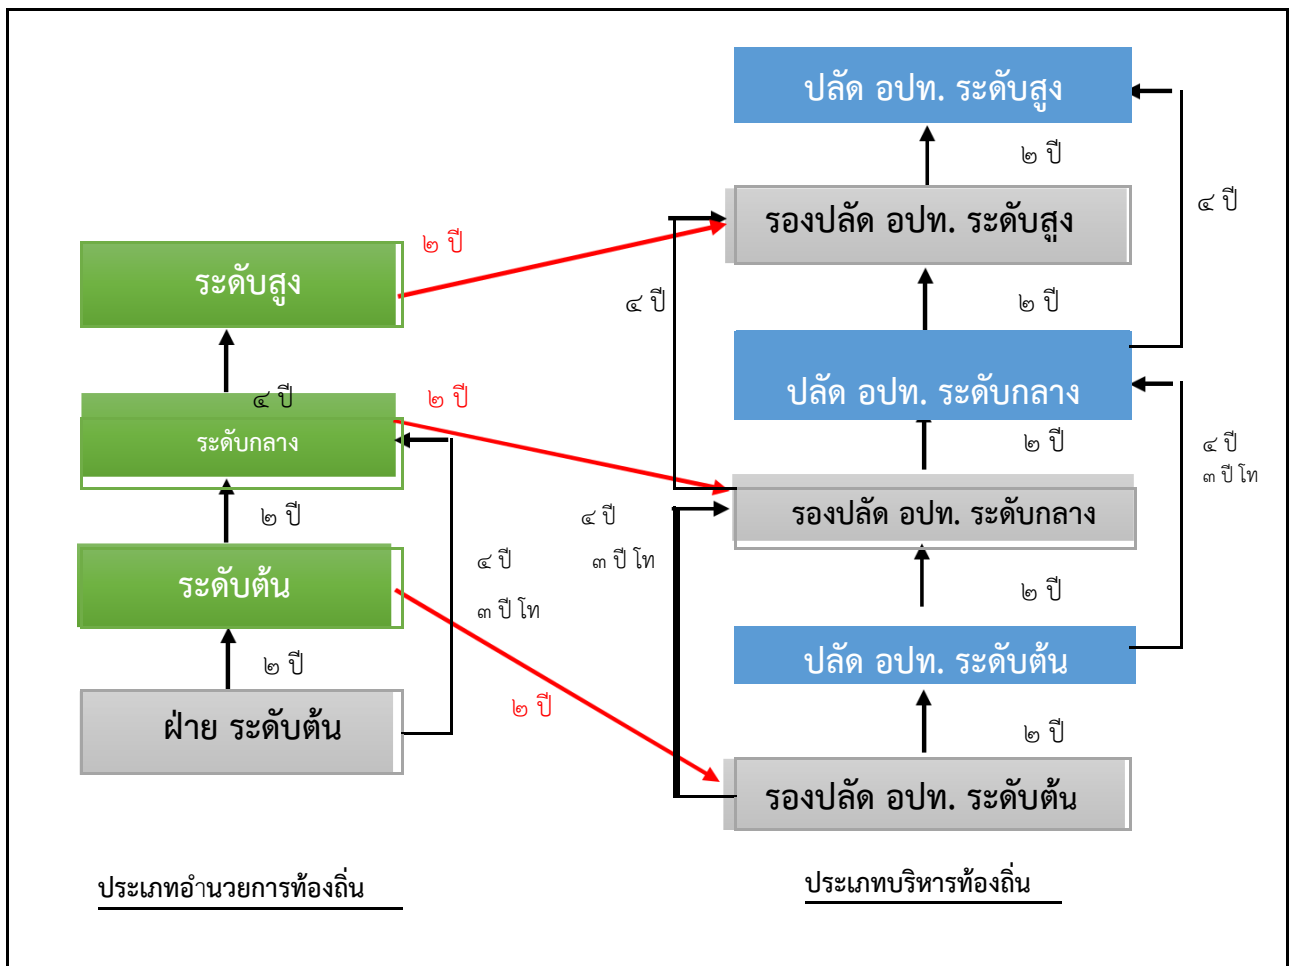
ปลัด อปท. ระดับสูง

๒ ปี

๔ ปี

รองปลัด อปท. ระดับสูง

๒ ปี

ระดับสูง

๔ ปี

๒ ปี

ปลัด อปท. ระดับกลาง

๔ ปี

๒ ปี

ระดับกลาง

๒ ปี

๔ ปี
๓ ปี โท

รองปลัด อปท. ระดับกลาง

๔ ปี

๒ ปี

๔ ปี

๓ ปี โท

ระดับต้น

๓ ปี โท

๒ ปี

ปลัด อปท. ระดับต้น

๒ ปี

๒ ปี

ฝ่าย ระดับต้น

๒ ปี

รองปลัด อปท. ระดับต้น

ประเภทอำนวยการท้องถิ่น

ประเภทบริหารท้องถิ่น